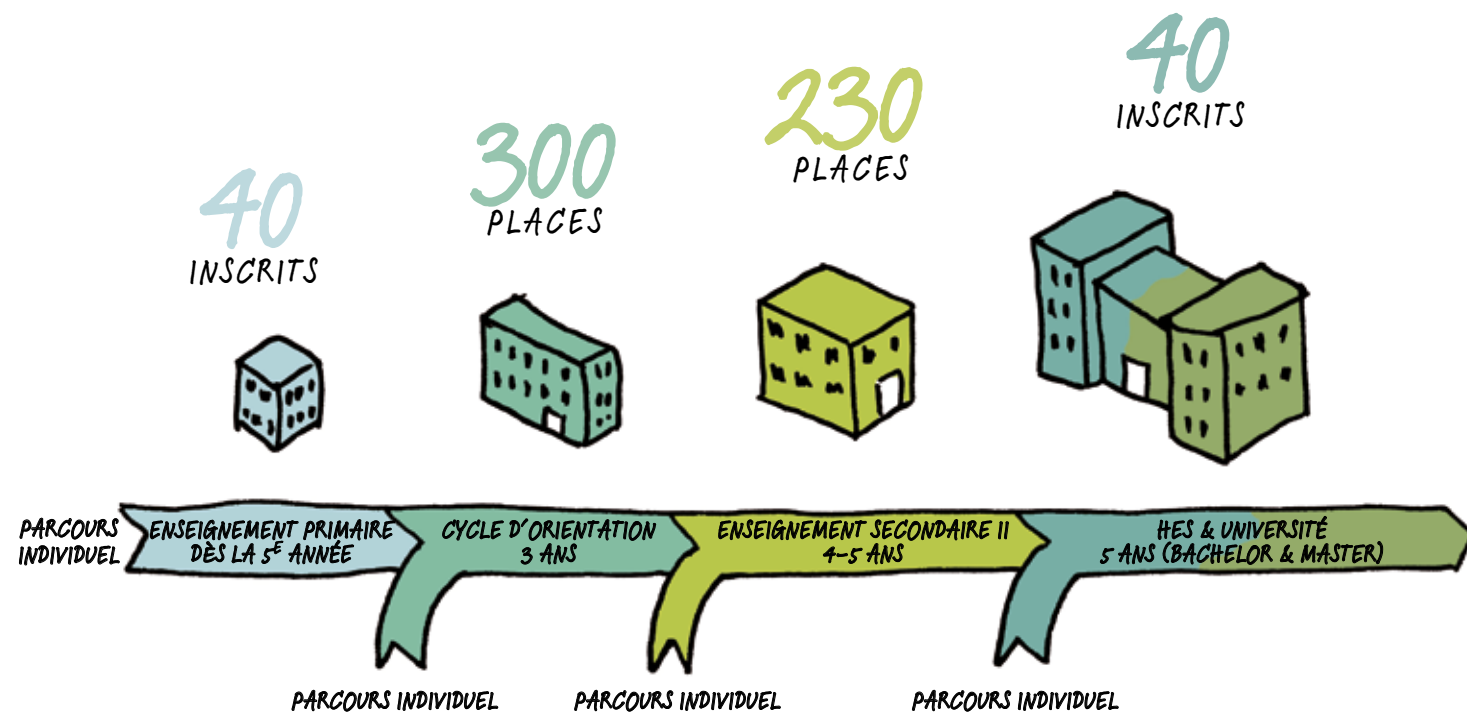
40
INSCRITS

300
PLACES

230
PLACES

40
INSCRITS

PARCOURS INDIVIDUEL

ENSEIGNEMENT PRIMAIRE DÈS LA 5$^{E}$ ANNÉE

CYCLE D'ORIENTATION 3 ANS

ENSEIGNEMENT SECONDAIRE II 4-5 ANS

HES & UNIVERSITÉ 5 ANS (BACHELOR & MASTER)

PARCOURS INDIVIDUEL

PARCOURS INDIVIDUEL

PARCOURS INDIVIDUEL